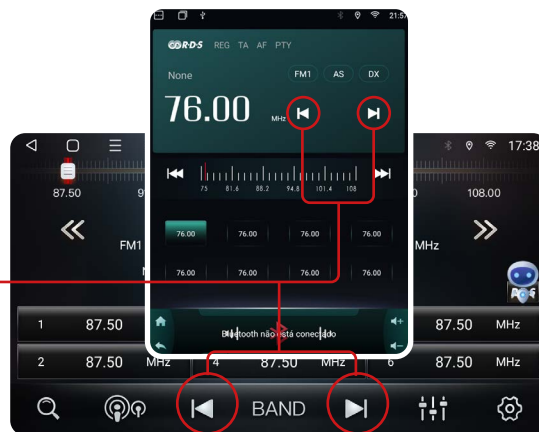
21:5
RDS REG TA AF PTY
None FM1 AS DX
76.00 MHz
75 81.6 88.2 94.8 101.4 108
76.00 76.00 76.00 76.00
76.00 76.00 76.00 76.00
Bluetooth não está conectado
17:38
87.50 9 108.00
FM1 MHz
1 87.50 87.50 MHz
2 87.50 MHz 4 87.50 MHz 6 87.50 MHz
BAND